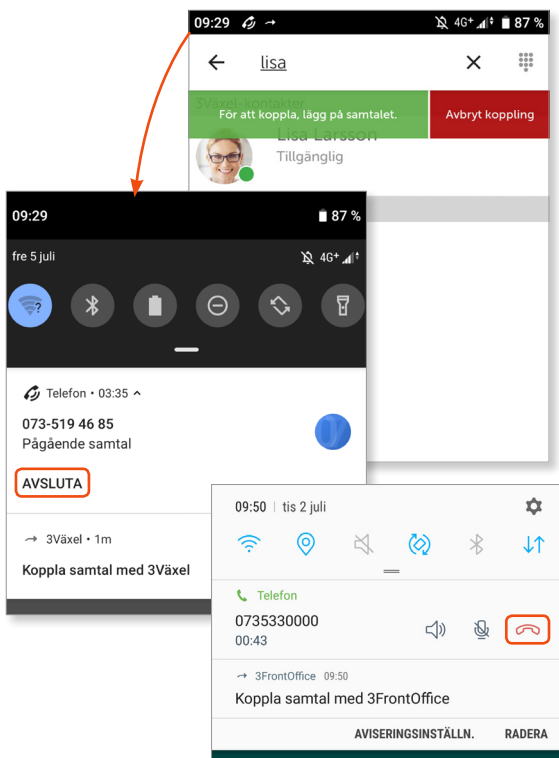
09:29 4G+ 87 %

lisa

3Växel-kontakter

För att koppla, lägg på samtalet.

Avbryt koppling

Lisa Larsson

Tillgänglig

09:29 87 %

fre 5 juli 4G+

Telefon • 03:35

073-519 46 85

Pågående samtal

AVSLUTA

3Växel • 1m

Koppla samtal med 3Växel

09:50 tis 2 juli

Telefon

0735330000

00:43

3FrontOffice 09:50

Koppla samtal med 3FrontOffice

AVISERINGSINSTÄLLN. RADERA